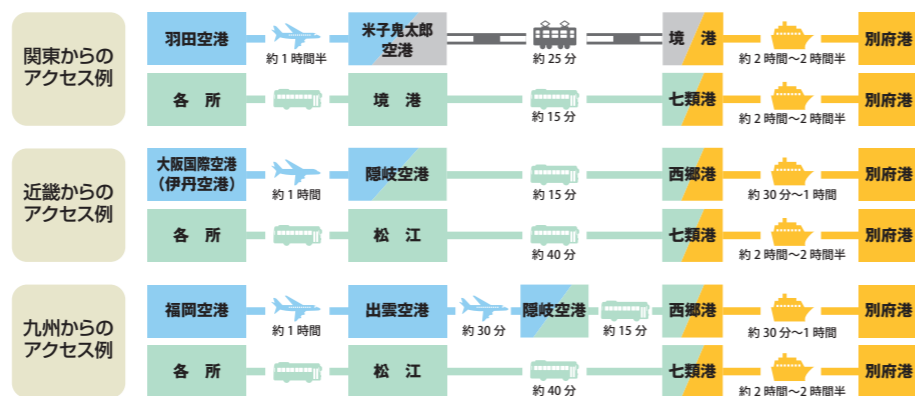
関東からのアクセス例

羽田空港 約1時間半 米子鬼太郎空港 約25分 境港 約2時間～2時間半 別府港

各所 約15分 境港 七類港 約2時間～2時間半 別府港

近畿からのアクセス例

大阪国際空港（伊丹空港） 約1時間 隠岐空港 約15分 西郷港 約30分～1時間 別府港

各所 松江 約40分 七類港 約2時間～2時間半 別府港

九州からのアクセス例

福岡空港 約1時間 出雲空港 約30分 隠岐空港 約15分 西郷港 約30分～1時間 別府港

各所 松江 約40分 七類港 約2時間～2時間半 別府港